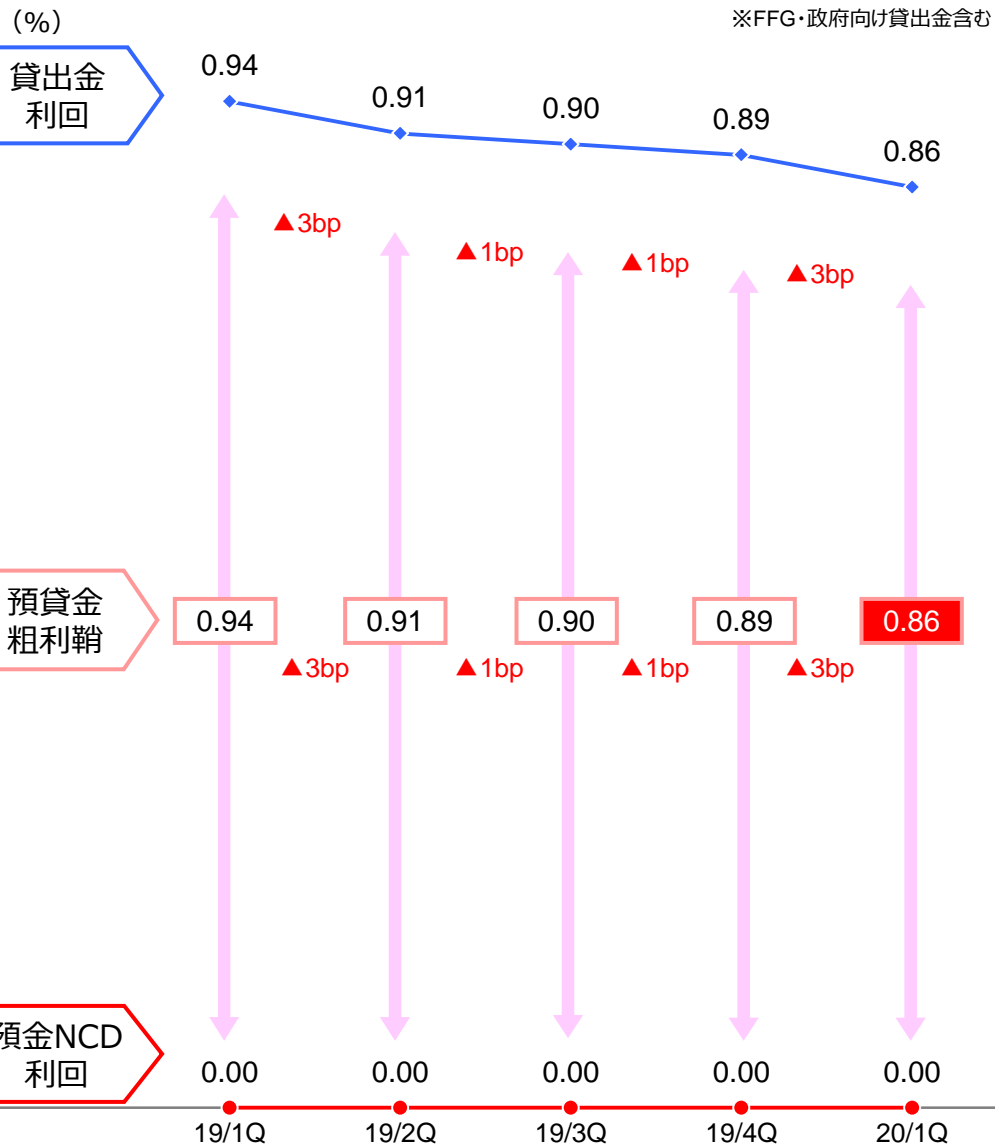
(%)

※FFG・政府向け貸出金含む

貸出金利回

0.94 0.91 0.90 0.89 0.86

▲3bp ▲1bp ▲1bp ▲3bp

預貸金粗利鞘

0.94 0.91 0.90 0.89 0.86

▲3bp ▲1bp ▲1bp ▲3bp

預金NCD利回

0.00 0.00 0.00 0.00 0.00

19/1Q 19/2Q 19/3Q 19/4Q 20/1Q